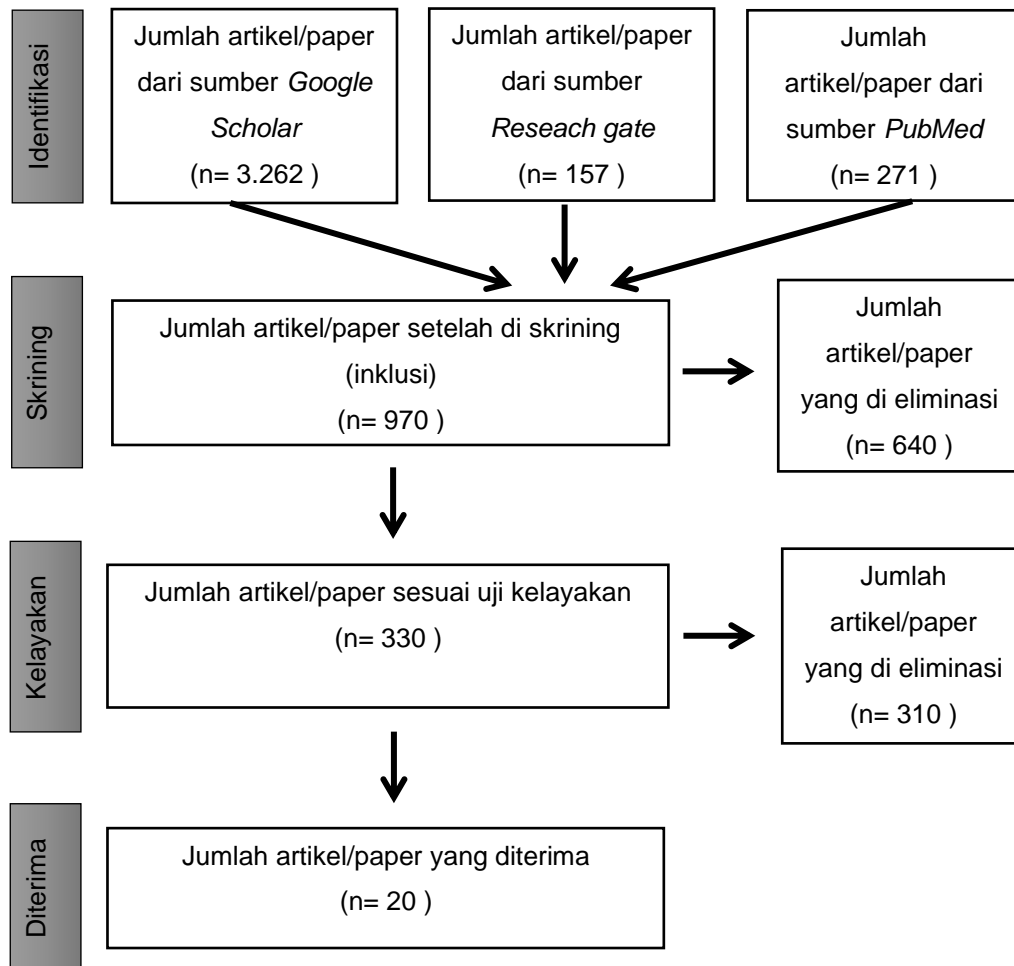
Identifikasi

Jumlah artikel/paper dari sumber Google Scholar (n= 3.262 )

Jumlah artikel/paper dari sumber Reseach gate (n= 157 )

Jumlah artikel/paper dari sumber PubMed (n= 271 )

Skrining

Jumlah artikel/paper setelah di skrining (inklusi) (n= 970 )

Jumlah artikel/paper yang di eliminasi (n= 640 )

Kelayakan

Jumlah artikel/paper sesuai uji kelayakan (n= 330 )

Jumlah artikel/paper yang di eliminasi (n= 310 )

Diterima

Jumlah artikel/paper yang diterima (n= 20 )